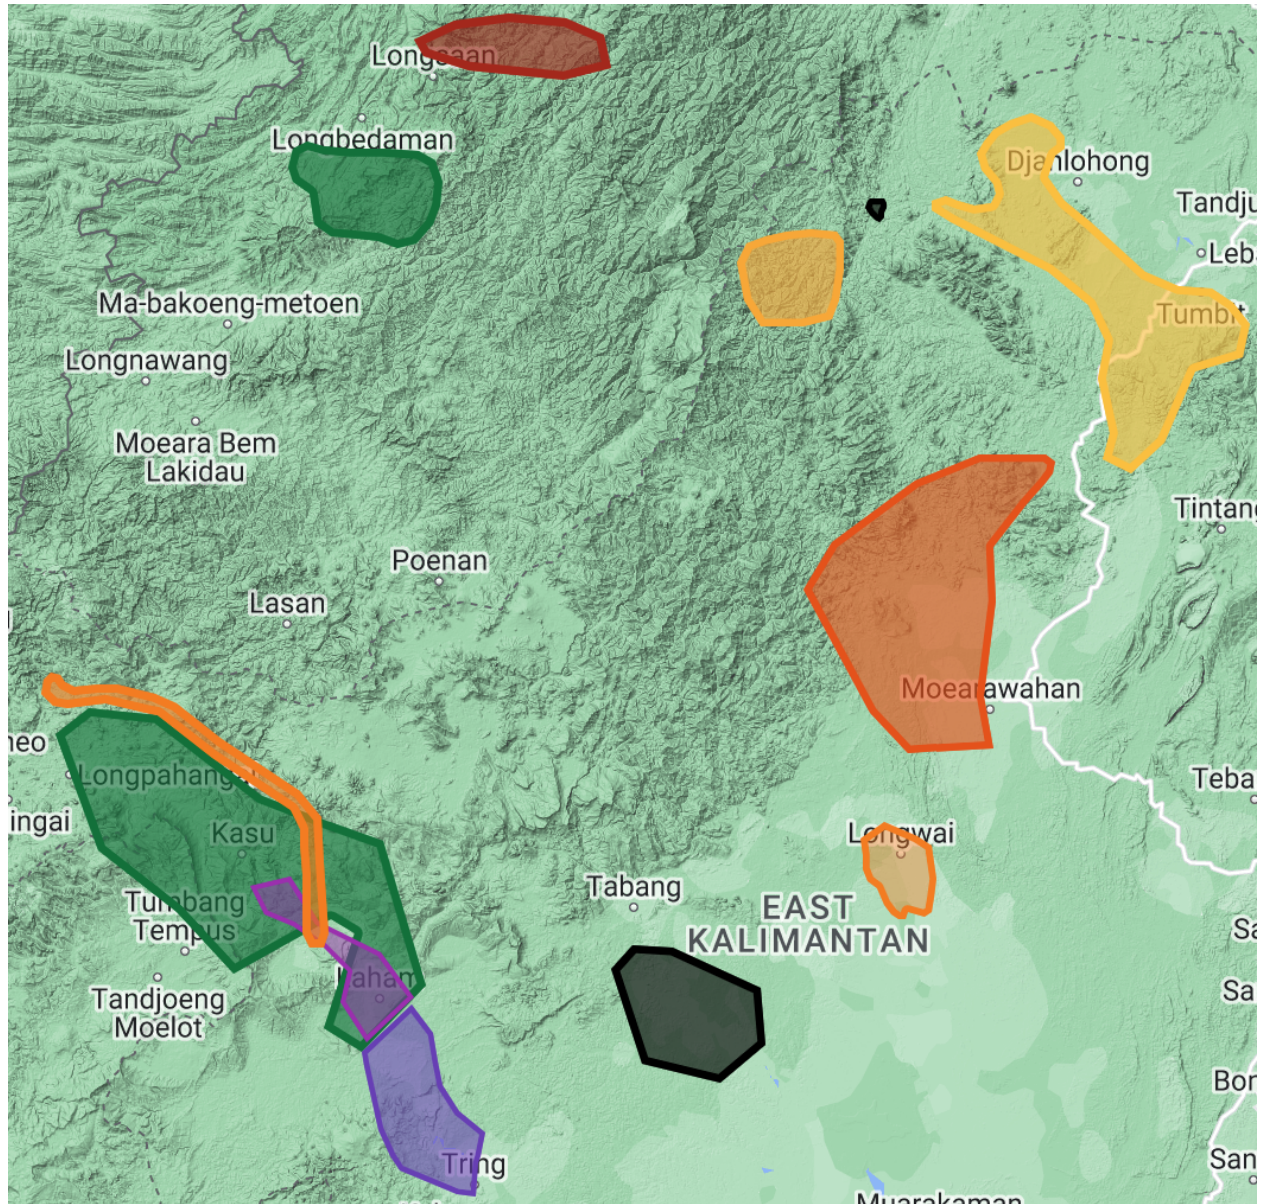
Longpaan
Longbedaman
Djanlohong
Tandju
Leb
Tumbit
Ma-bakoeng-metoen
Longnawang
Moeara Bem
Lakidau
Tintang
Poenan
Lasan
Moearawahan
neo
Longpahang
Teba
ingai
Kasu
Longwai
Tumbang
Tempus
Tabang
EAST
KALIMANTAN
Sa
Laham
Tandjoeng
Moelot
Sa
Bon
Tring
San
Muarakaman